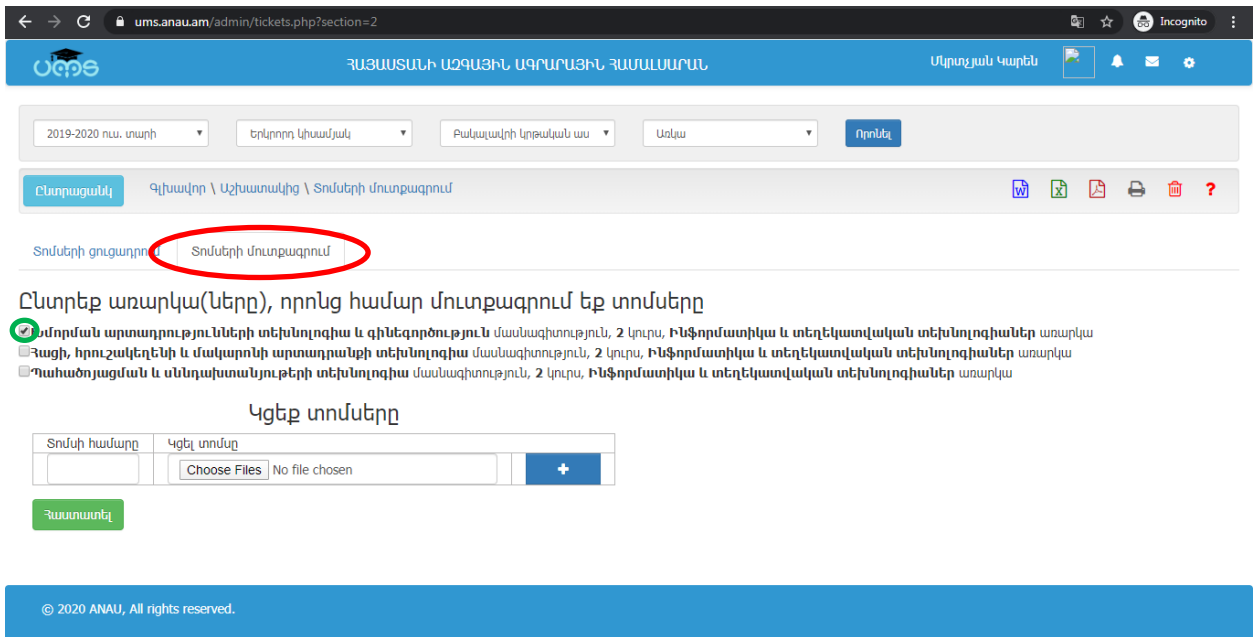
ums.anau.am/admin/tickets.php?section=2

Incognito

ՀԱՅԱՍՏԱՆԻ ԱԶԳԱՅԻՆ ԱԳՐԱՐԱՅԻՆ ՀԱՄԱԼՍԱՐԱՆ

Մկրտչյան Կարեն

2019-2020 ուս. տարի

Երկրորդ կիսամյակ

Բակալավրի կրթական աս

Առկա

Որոնել

Ընտրացանկ

Գլխավոր \ Աշխատակից \ Տոմսերի մուտքագրում

Տոմսերի ցուցադրում

Տոմսերի մուտքագրում

Ընտրեք առարկա(ները), որոնց համար մուտքագրում եք տոմսերը

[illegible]մորման արտադրությունների տեխնոլոգիա և գինեգործություն մասնագիտություն, 2 կուրս, Ինֆորմատիկա և տեղեկատվական տեխնոլոգիաներ առարկա

Հացի, հրուշակեղենի և մակարոնի արտադրանքի տեխնոլոգիա մասնագիտություն, 2 կուրս, Ինֆորմատիկա և տեղեկատվական տեխնոլոգիաներ առարկա

Պահածոյացման և սննդախտանյութերի տեխնոլոգիա մասնագիտություն, 2 կուրս, Ինֆորմատիկա և տեղեկատվական տեխնոլոգիաներ առարկա

Կցեք տոմսերը

| Տոմսի համարը | Կցել տոմսը | |
|---|---|---|
| | Choose Files No file chosen | + |

Հաստատել

© 2020 ANAU, All rights reserved.